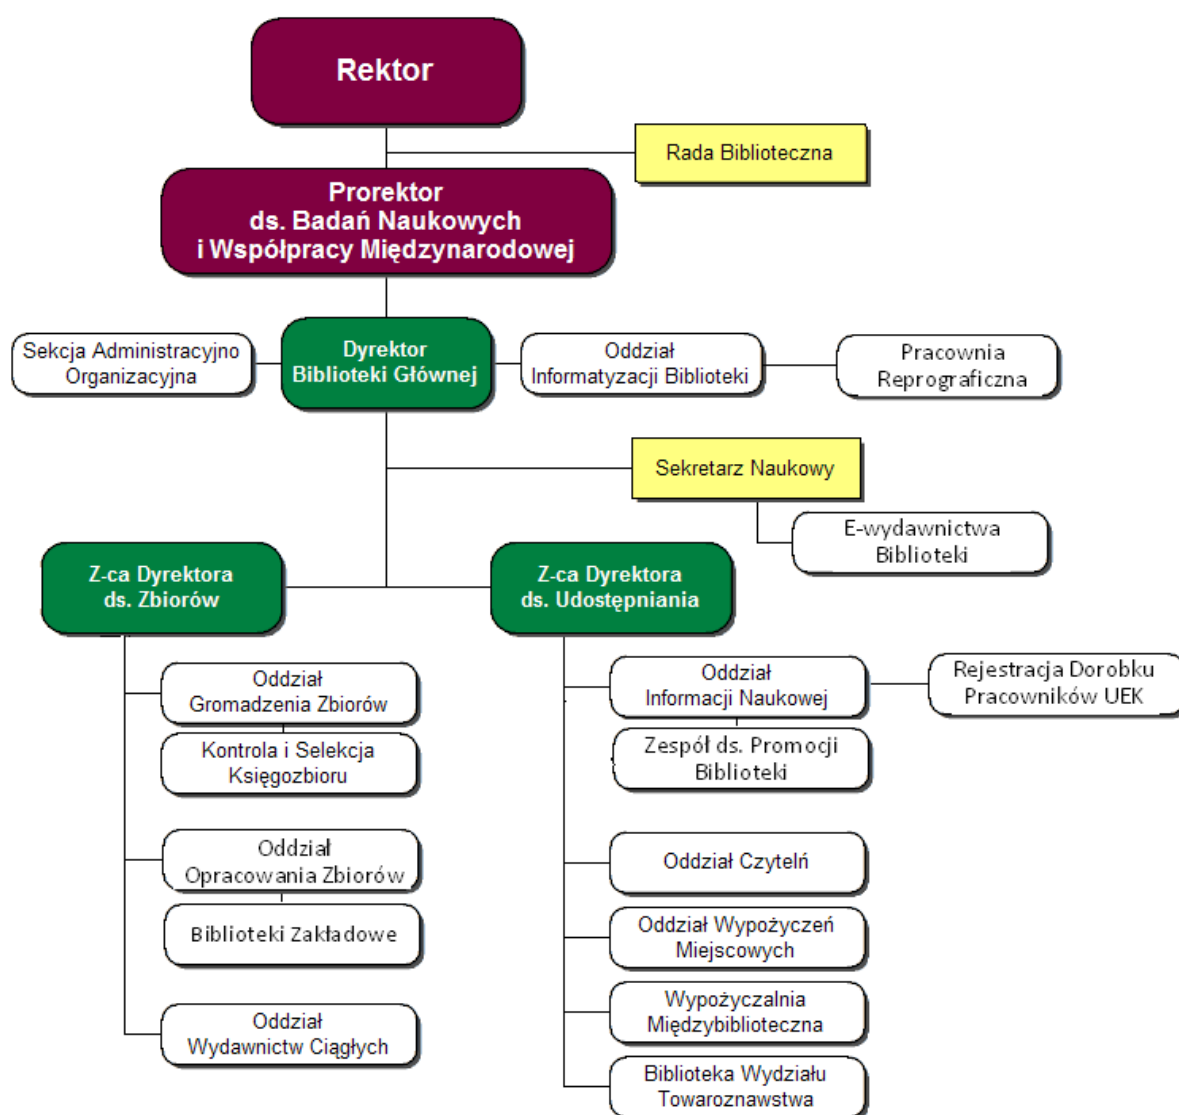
Rektor

Rada Biblioteczna

Prorektor
ds. Badań Naukowych
i Współpracy Międzynarodowej

Sekcja Administracyjno Organizacyjna

Dyrektor
Biblioteki Głównej

Oddział
Informatyzacji Biblioteki

Pracownia
Reprograficzna

Sekretarz Naukowy

E-wydawnictwa
Biblioteki

Z-ca Dyrektora
ds. Zbiorów

Z-ca Dyrektora
ds. Udostępniania

Oddział
Gromadzenia Zbiorów

Kontrola i Selekcja
Księgozbioru

Oddział
Opracowania Zbiorów

Biblioteki Zakładowe

Oddział
Wydawnictw Ciągłych

Oddział
Informacji Naukowej

Rejestracja Dorobku
Pracowników UEK

Zespół ds. Promocji
Biblioteki

Oddział Czytelń

Oddział Wypożyczeń
Miejscowych

Wypożyczalnia
Międzybiblioteczna

Biblioteka Wydziału
Towaroznawstwa